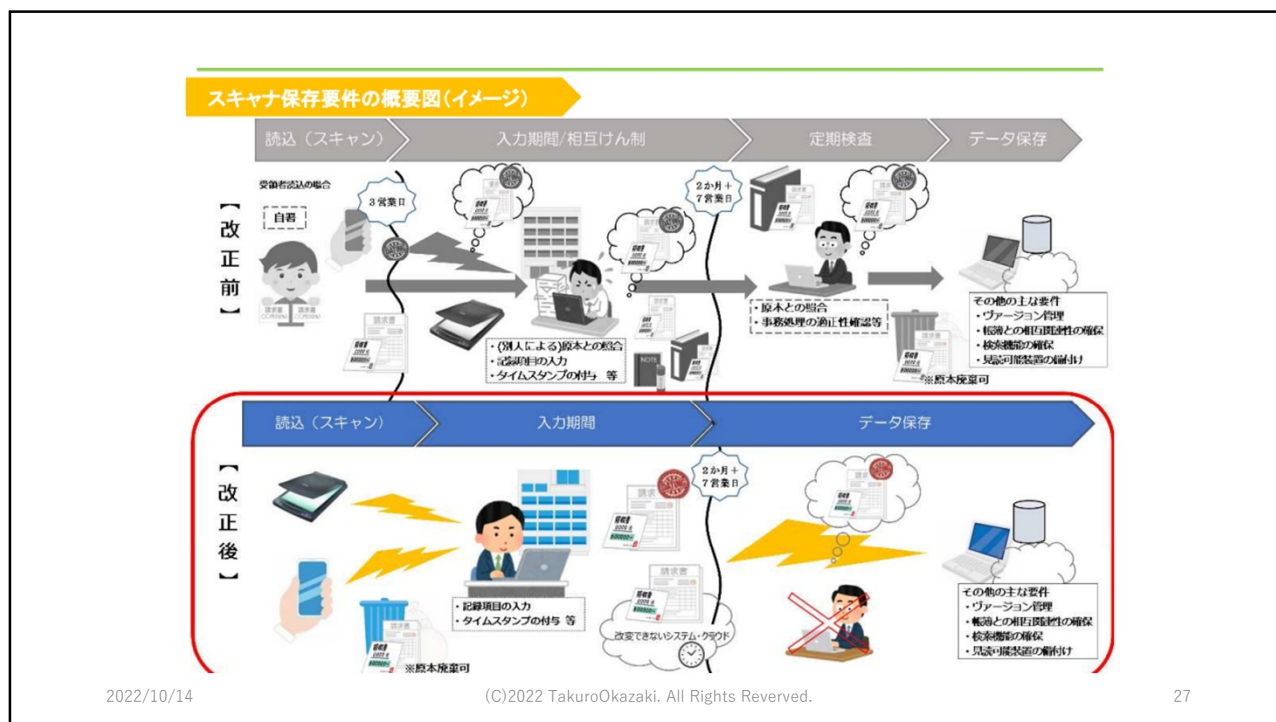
スキャナ保存要件の概要図(イメージ)

読込(スキャン)
入力期間/相互けん制
定期検査
データ保存

【改正前】

受領者読込の場合
自署
3営業日
2か月+7営業日
請求書
・(別人による)原本との照合
・記録項目の入力
・タイムスタンプの付与 等
・原本との照合
・事務処理の適正性確認等
※原本廃棄可
その他の主な要件
・ヴァージョン管理
・帳簿との相互関連性の確保
・検索機能の確保
・見読可能装置の備付け

読込(スキャン)
入力期間
データ保存

【改正後】

2か月+7営業日
請求書
・記録項目の入力
・タイムスタンプの付与 等
改変できないシステム・クラウド
※原本廃棄可
その他の主な要件
・ヴァージョン管理
・帳簿との相互関連性の確保
・検索機能の確保
・見読可能装置の備付け

2022/10/14
(C)2022 TakuroOkazaki. All Rights Reverved.
27